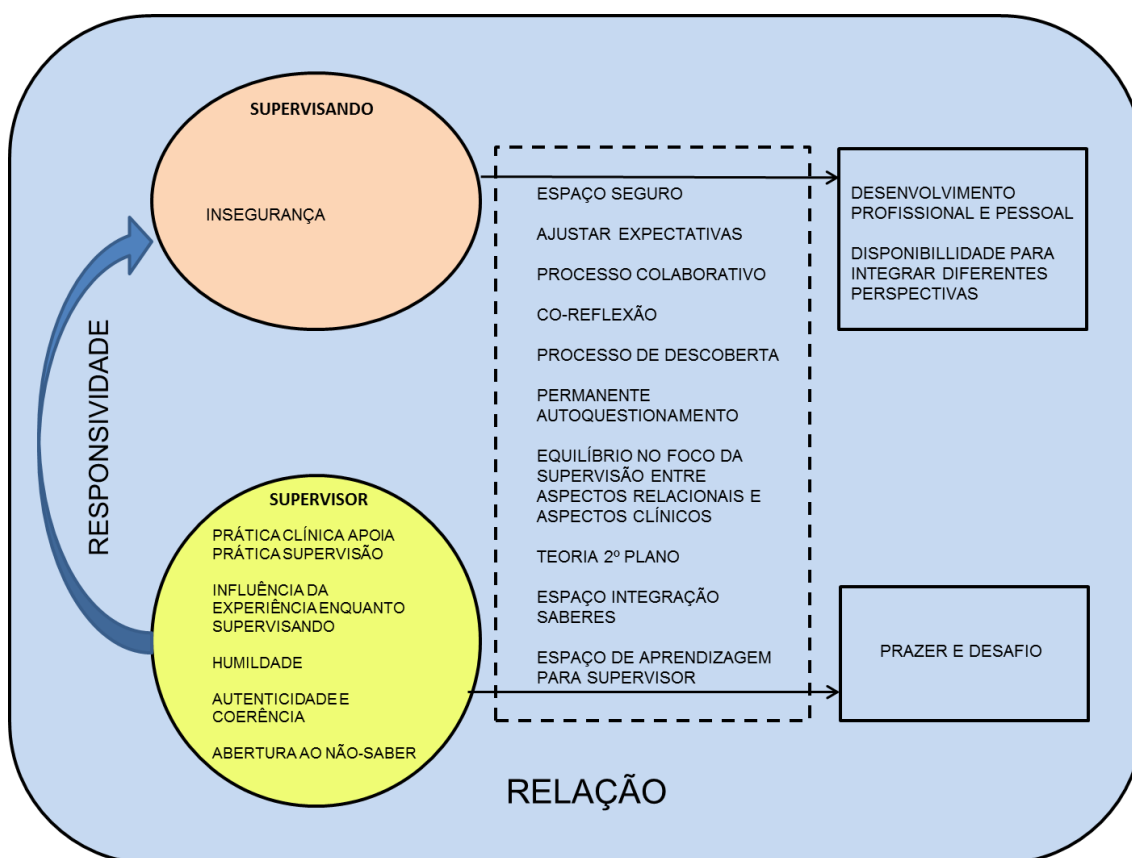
SUPERVISANDO

INSEGURANÇA

RESPONSIVIDADE

SUPERVISOR

PRÁTICA CLÍNICA APOIA PRÁTICA SUPERVISÃO

INFLUÊNCIA DA EXPERIÊNCIA ENQUANTO SUPERVISANDO

HUMILDADE

AUTENTICIDADE E COERÊNCIA

ABERTURA AO NÃO-SABER

ESPAÇO SEGURO

AJUSTAR EXPECTATIVAS

PROCESSO COLABORATIVO

CO-REFLEXÃO

PROCESSO DE DESCOBERTA

PERMANENTE AUTOQUESTIONAMENTO

EQUILÍBRIO NO FOCO DA SUPERVISÃO ENTRE ASPECTOS RELACIONAIS E ASPECTOS CLÍNICOS

TEORIA 2º PLANO

ESPAÇO INTEGRAÇÃO SABERES

ESPAÇO DE APRENDIZAGEM PARA SUPERVISOR

DESENVOLVIMENTO PROFISSIONAL E PESSOAL

DISPONIBILLIDADE PARA INTEGRAR DIFERENTES PERSPECTIVAS

PRAZER E DESAFIO

RELAÇÃO